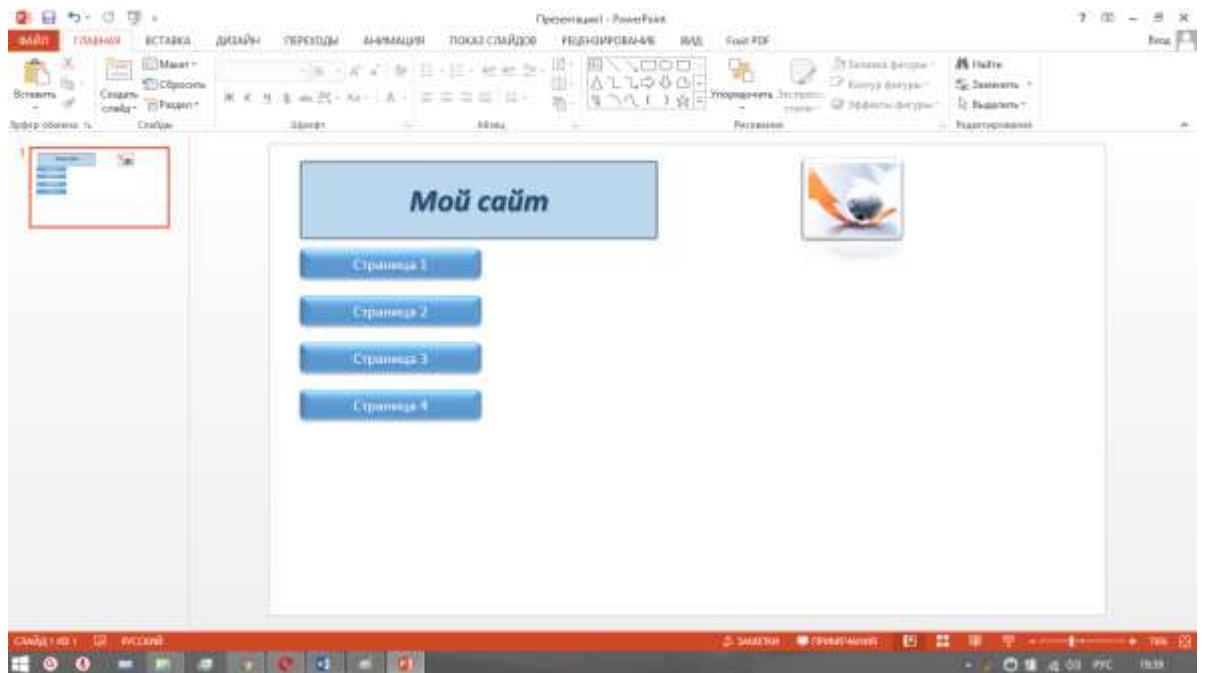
Презентация1 - PowerPoint

ФАЙЛ ГЛАВНАЯ ВСТАВКА ДИЗАЙН ПЕРЕХОДЫ АНИМАЦИЯ ПОКАЗ СЛАЙДОВ РЕЦЕНЗИРОВАНИЕ ВИД Foxit PDF

Вставить Создать слайд Макет Сбросить Раздел Упорядочить Экспресс-стили Заливка фигуры Контур фигуры Эффекты фигуры Найти Заменить Выделить

Буфер обмена Слайды Шрифт Абзац Рисование Редактирование

1

Мой сайт

Страница 1

Страница 2

Страница 3

Страница 4

СЛАЙД 1 ИЗ 1 РУССКИЙ ЗАМЕТКИ ПРИМЕЧАНИЯ

РУС 18:33